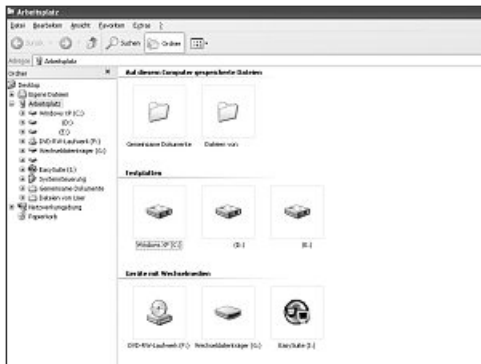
Arbeitsplatz

Datei Bearbeiten Ansicht Favoriten Extras ?

Zurück Suchen Ordner

Adresse Arbeitsplatz

Ordner ×

Desktop
Eigene Dateien
Arbeitsplatz
Windows XP (C:)
(D:)
(E:)
DVD-RW-Laufwerk (F:)
Wechseldatenträger (G:)
EasySuite (L:)
Systemsteuerung
Gemeinsame Dokumente
Dateien von User
Netzwerkumgebung
Papierkorb

Auf diesem Computer gespeicherte Dateien

Gemeinsame Dokumente

Dateien von

Festplatten

Windows XP (C:)

(D:)

(E:)

Geräte mit Wechselmedien

DVD-RW-Laufwerk (F:)

Wechseldatenträger (G:)

EasySuite (I:)